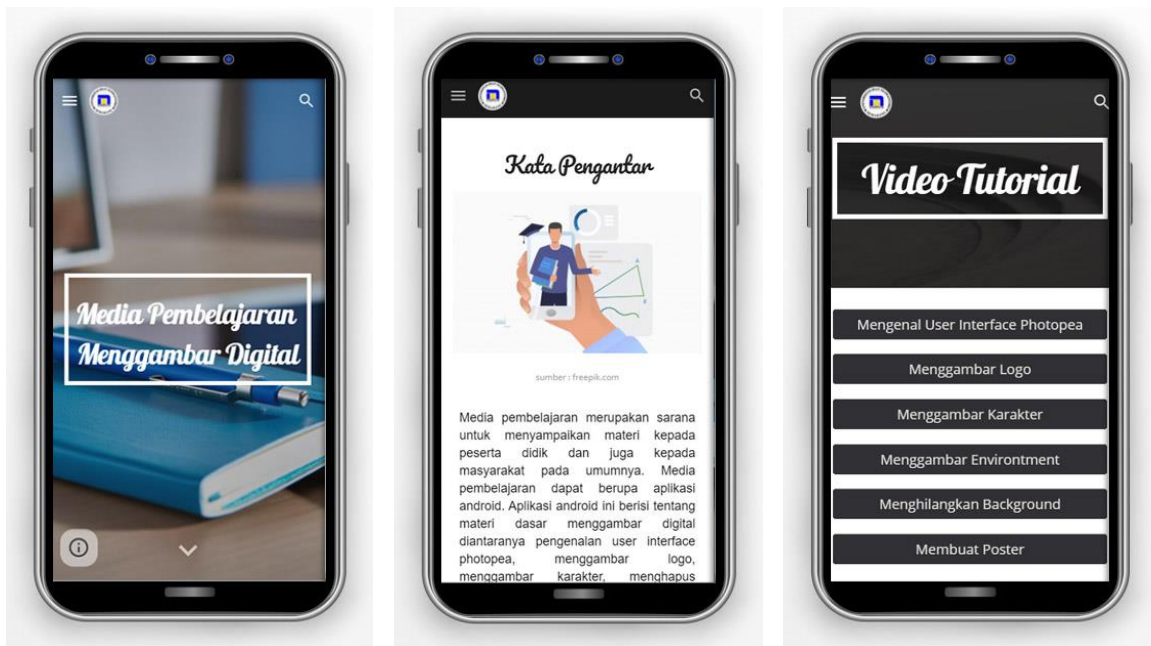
Media Pembelajaran Menggambar Digital

Kata Pengantar

sumber : freepik.com

Media pembelajaran merupakan sarana untuk menyampaikan materi kepada peserta didik dan juga kepada masyarakat pada umumnya. Media pembelajaran dapat berupa aplikasi android. Aplikasi android ini berisi tentang materi dasar menggambar digital diantaranya pengenalan user interface photopea, menggambar logo, menggambar karakter, menghapus

Video Tutorial

Mengenal User Interface Photopea

Menggambar Logo

Menggambar Karakter

Menggambar Environtment

Menghilangkan Background

Membuat Poster